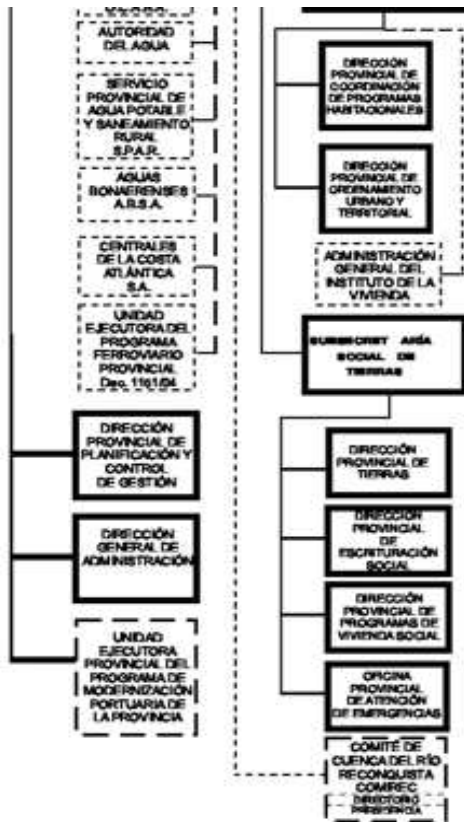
AUTORIDAD DEL AGUA

SERVICIO PROVINCIAL DE AGUA POTABLE Y SANEAMIENTO RURAL S.P.A.R.

AGUAS BONAERENSES A.B.S.A.

CENTRALES DE LA COSTA ATLÁNTICA S.A.

UNIDAD EJECUTORA DEL PROGRAMA FERROVIARIO PROVINCIAL Dec. 1161/94

DIRECCIÓN PROVINCIAL DE PLANIFICACIÓN Y CONTROL DE GESTIÓN

DIRECCIÓN GENERAL DE ADMINISTRACIÓN

UNIDAD EJECUTORA PROVINCIAL DEL PROGRAMA DE MODERNIZACIÓN PORTUARIA DE LA PROVINCIA

DIRECCIÓN PROVINCIAL DE COORDINACIÓN DE PROGRAMAS HABITACIONALES

DIRECCIÓN PROVINCIAL DE ORDENAMIENTO URBANO Y TERRITORIAL

ADMINISTRACIÓN GENERAL DEL INSTITUTO DE LA VIVIENDA

SUBSECRET ARÍA SOCIAL DE TIERRAS

DIRECCIÓN PROVINCIAL DE TIERRAS

DIRECCIÓN PROVINCIAL DE ESCRITURACIÓN SOCIAL

DIRECCIÓN PROVINCIAL DE PROGRAMAS DE VIVIENDA SOCIAL

OFICINA PROVINCIAL DE ATENCIÓN DE EMERGENCIAS

COMITÉ DE CUENCA DEL RÍO RECONQUISTA COMIREC

DIRECTORIO PRESIDENCIA